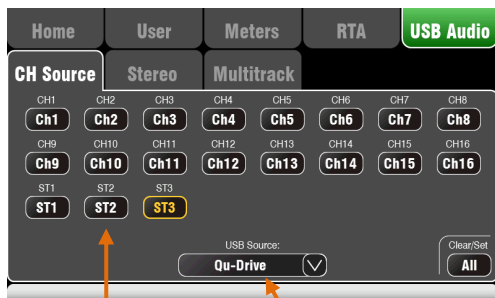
Home
User
Meters
RTA
USB Audio

CH Source
Stereo
Multitrack

CH1
Ch1
CH2
Ch2
CH3
Ch3
CH4
Ch4
CH5
Ch5
CH6
Ch6
CH7
Ch7
CH8
Ch8

CH9
Ch9
CH10
Ch10
CH11
Ch11
CH12
Ch12
CH13
Ch13
CH14
Ch14
CH15
Ch15
CH16
Ch16

ST1
ST1
ST2
ST2
ST3
ST3

USB Source:
Qu-Drive

Clear/Set
All